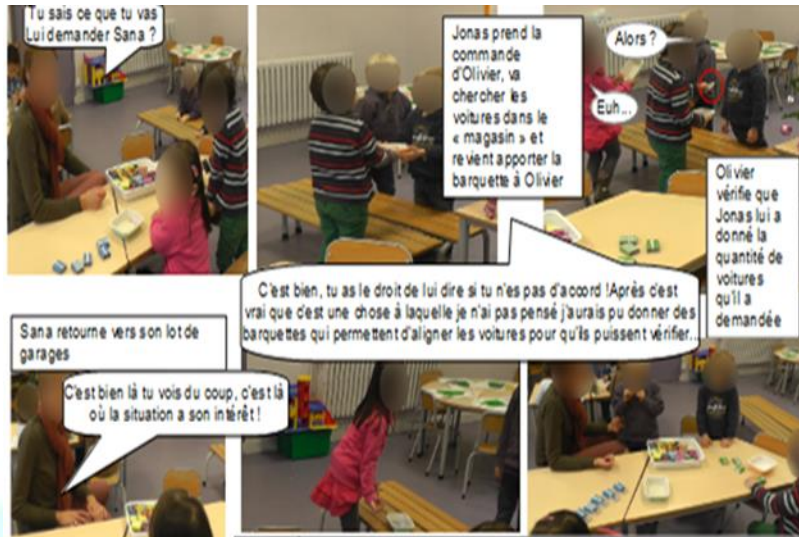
Tu sais ce que tu vas lui demander Sana ?

Jonas prend la commande d'Olivier, va chercher les voitures dans le « magasin » et revient apporter la barquette à Olivier

Alors ?

Euh...

Olivier vérifie que Jonas lui a donné la quantité de voitures qu'il a demandée

C'est bien, tu as le droit de lui dire si tu n'es pas d'accord ! Après c'est vrai que c'est une chose à laquelle je n'ai pas pensé j'aurais pu donner des barquettes qui permettent d'aligner les voitures pour qu'ils puissent vérifier...

Sana retourne vers son lot de garages

C'est bien là tu vois du coup, c'est là où la situation a son intérêt !